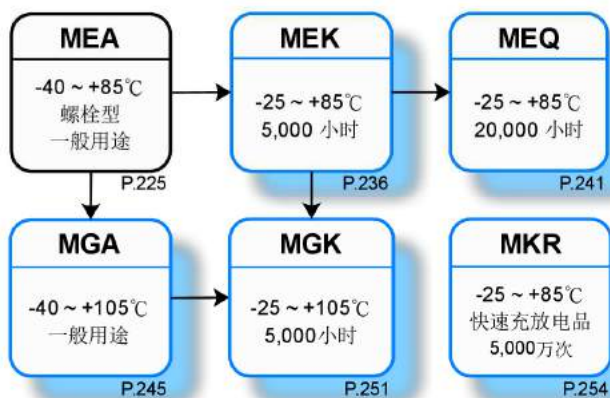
MEA

-40 ~ +85℃
螺栓型
一般用途

P.225

MEK

-25 ~ +85℃
5,000 小时

P.236

MEQ

-25 ~ +85℃
20,000 小时

P.241

MGA

-40 ~ +105℃
一般用途

P.245

MGK

-25 ~ +105℃
5,000小时

P.251

MKR

-25 ~ +85℃
快速充放电品
5,000万次

P.254